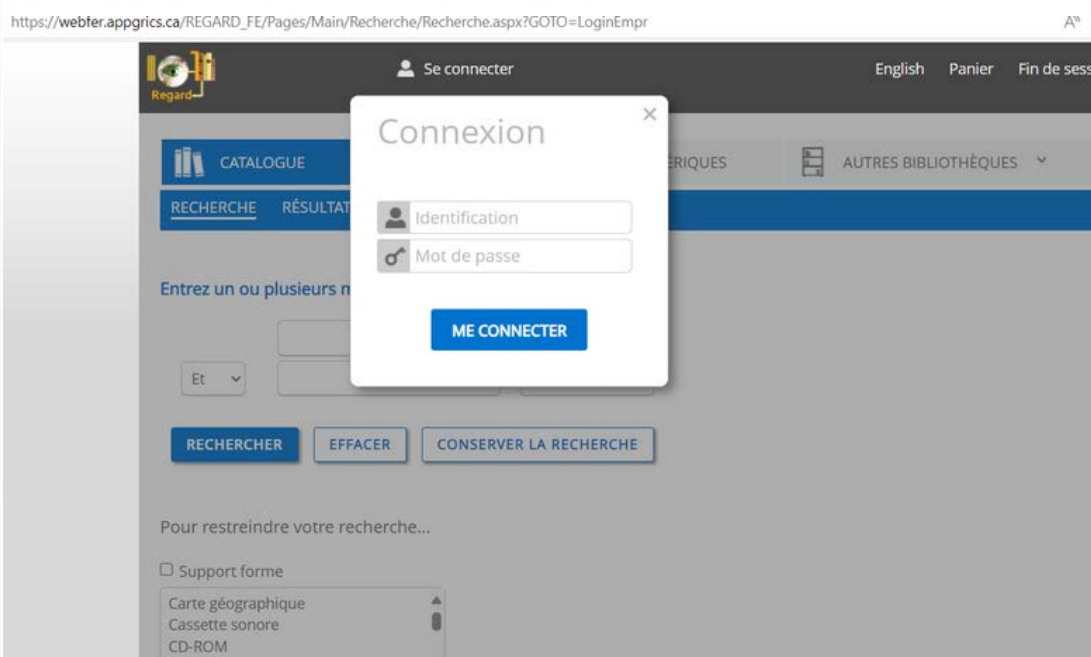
https://webfer.appgrics.ca/REGARD_FE/Pages/Main/Recherche/Recherche.aspx?GOTO=LoginEmpr

Regard

Se connecter

English Panier Fin de sess

Connexion

×

CATALOGUE

ERIQUES

AUTRES BIBLIOTHÈQUES

RECHERCHE RÉSULTAT

Identification

Mot de passe

Entrez un ou plusieurs m

ME CONNECTER

Et

RECHERCHER EFFACER CONSERVER LA RECHERCHE

Pour restreindre votre recherche...

Support forme

Carte géographique
Cassette sonore
CD-ROM